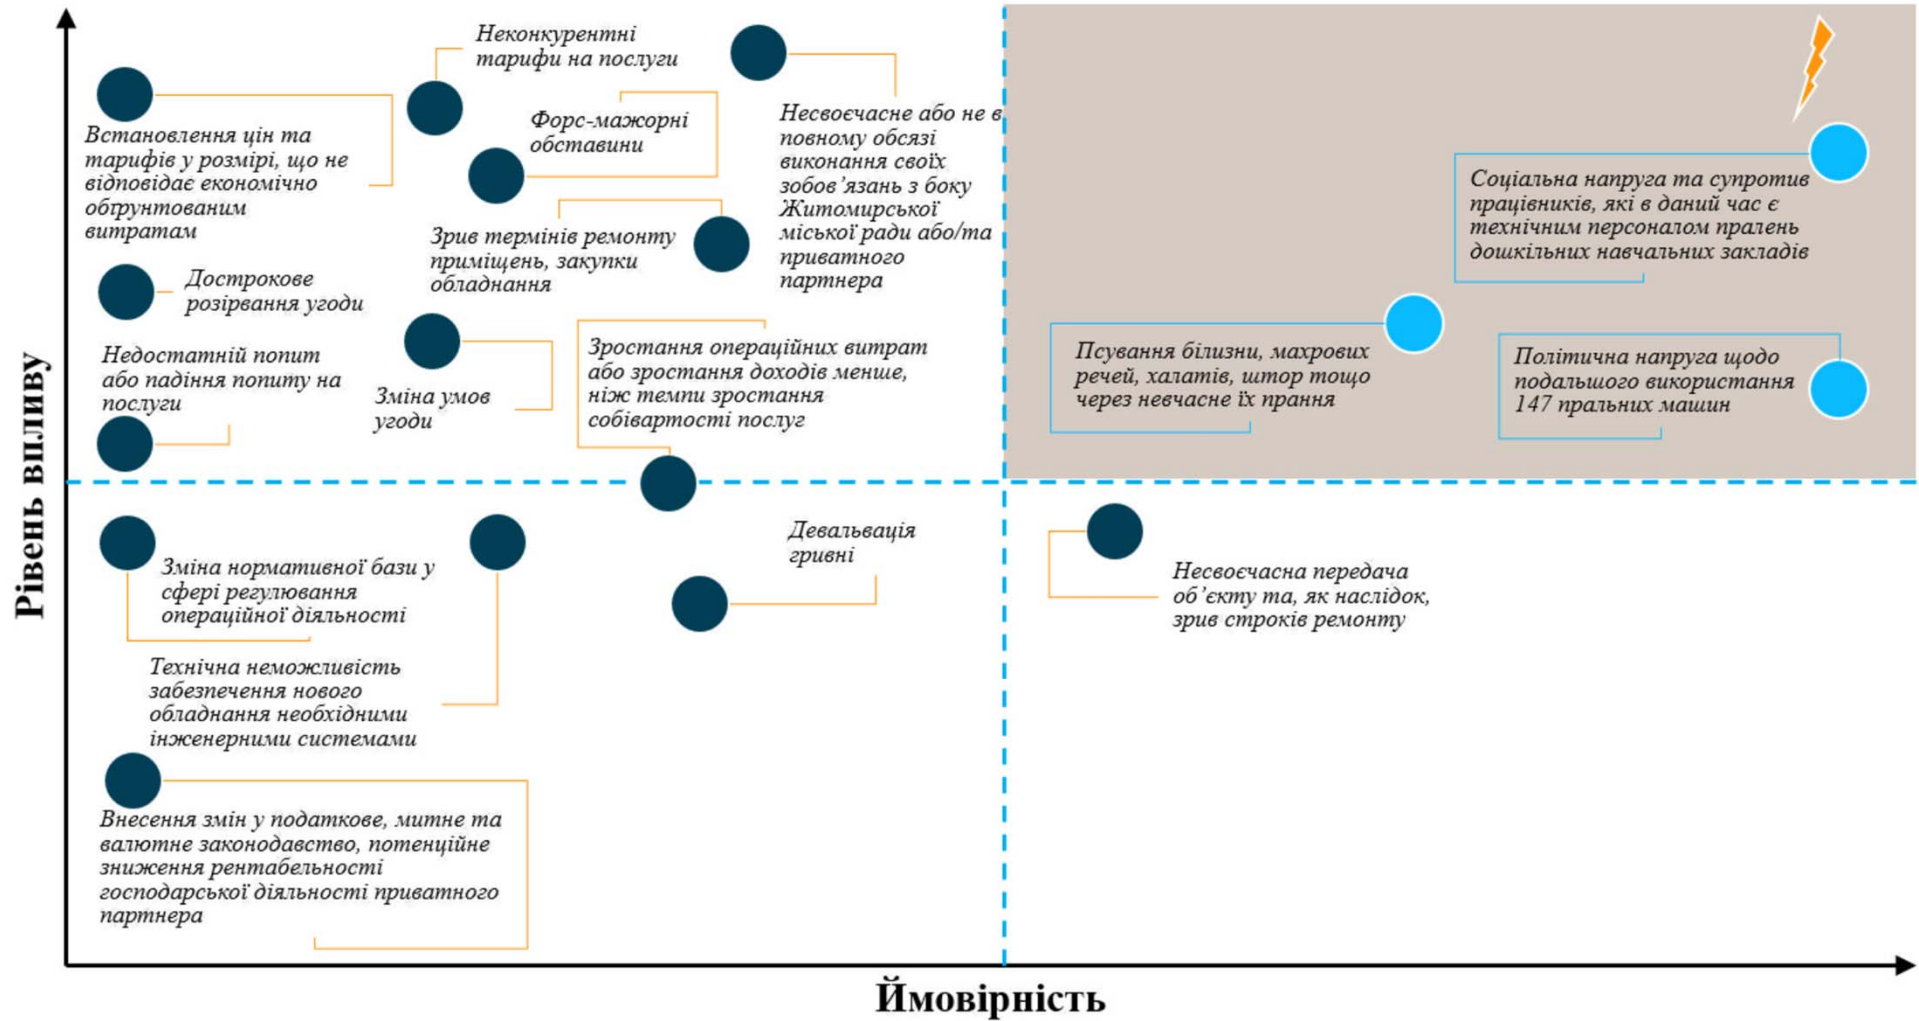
Рівень впливу

Неконкурентні тарифи на послуги

Встановлення цін та тарифів у розмірі, що не відповідає економічно обґрунтованим витратам

Форс-мажорні обставини

Несвоєчасне або не в повному обсязі виконання своїх зобов'язань з боку Житомирської міської ради або/та приватного партнера

Зрив термінів ремонту приміщень, закупки обладнання

Дострокове розірвання угоди

Недостатній попит або падіння попиту на послуги

Зміна умов угоди

Зростання операційних витрат або зростання доходів менше, ніж темпи зростання собівартості послуг

Соціальна напруга та супротив працівників, які в даний час є технічним персоналом пралень дошкільних навчальних закладів

Псування білизни, махрових речей, халатів, штор тощо через невчасне їх прання

Політична напруга щодо подальшого використання 147 пральних машин

Девальвація гривні

Зміна нормативної бази у сфері регулювання операційної діяльності

Несвоєчасна передача об'єкту та, як наслідок, зрив строків ремонту

Технічна неможливість забезпечення нового обладнання необхідними інженерними системами

Внесення змін у податкове, митне та валютне законодавство, потенційне зниження рентабельності господарської діяльності приватного партнера

Ймовірність